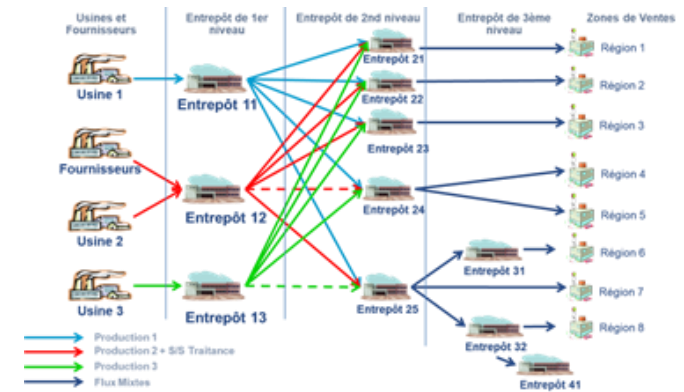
Usines et Fournisseurs

Entrepôt de 1er niveau

Entrepôt de 2nd niveau

Entrepôt de 3ème niveau

Zones de Ventes

Usine 1

Fournisseurs

Usine 2

Usine 3

Entrepôt 11

Entrepôt 12

Entrepôt 13

Entrepôt 21

Entrepôt 22

Entrepôt 23

Entrepôt 24

Entrepôt 25

Entrepôt 31

Entrepôt 32

Entrepôt 41

Région 1

Région 2

Région 3

Région 4

Région 5

Région 6

Région 7

Région 8

Production 1

Production 2 + S/S Traitance

Production 3

Flux Mixtes